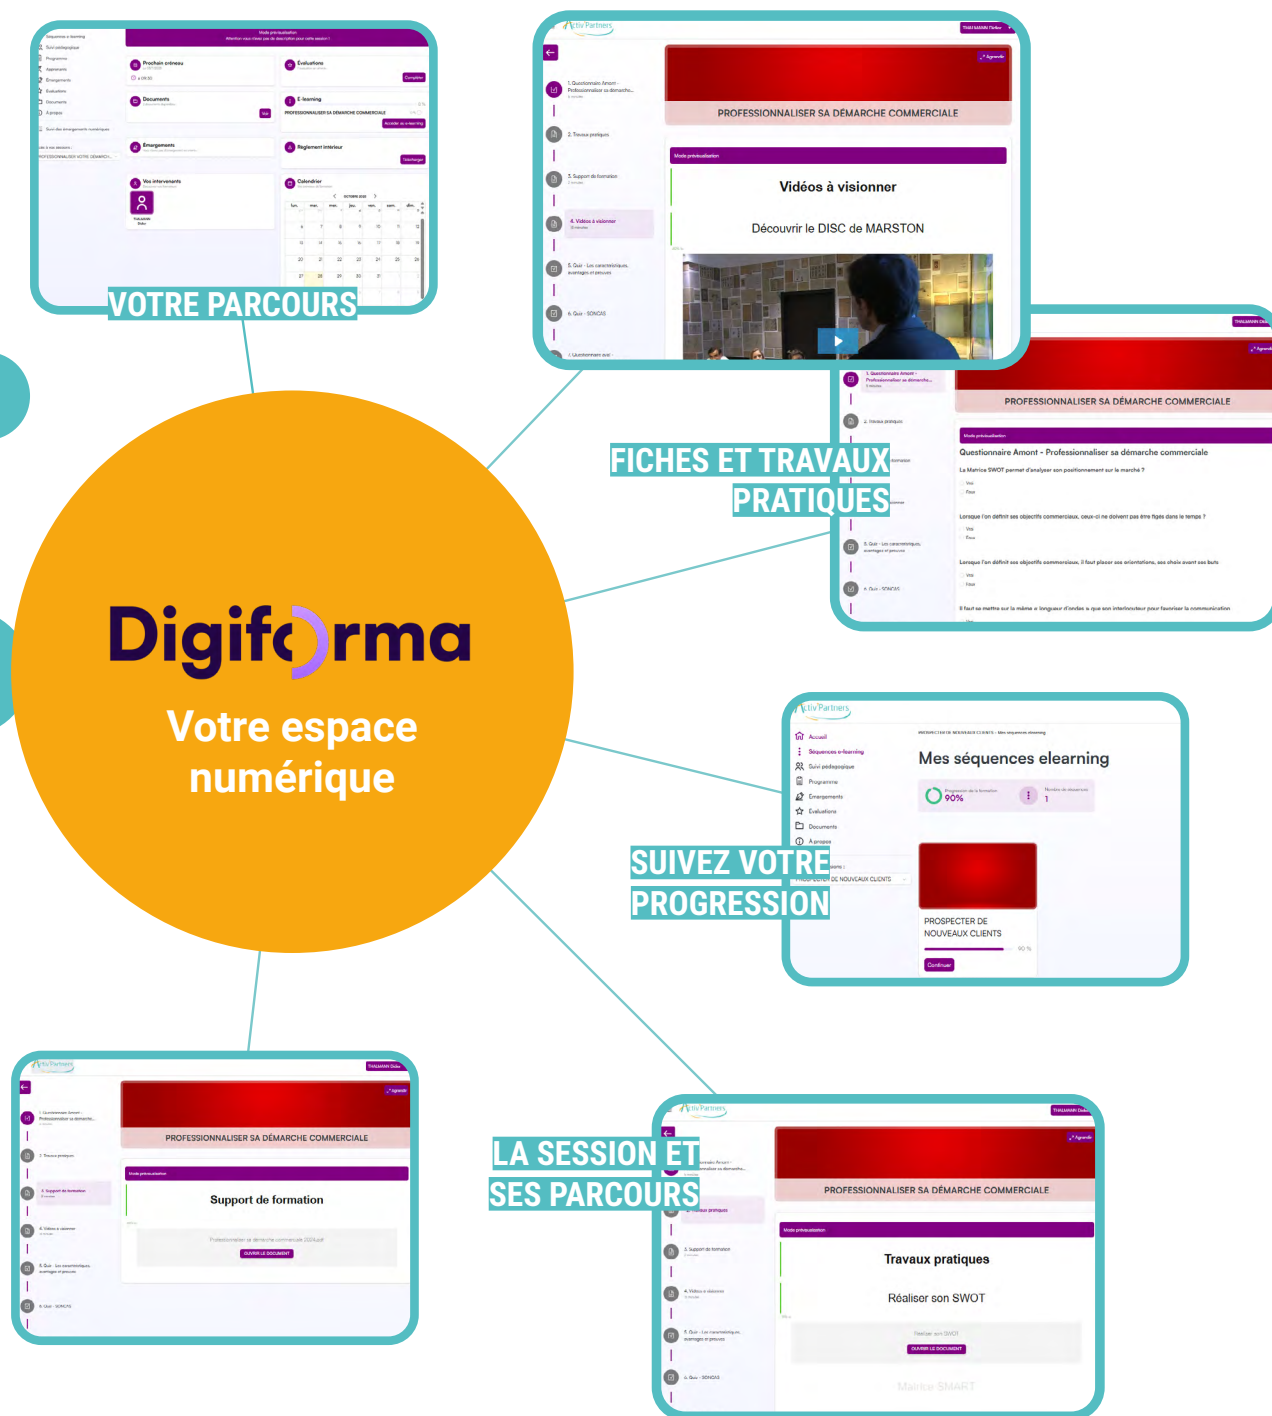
VOTRE PARCOURS

Mode prévisualisation

Prochain créneau

Évaluations

Documents

E-learning

PROFESSIONNALISER SA DÉMARCHE COMMERCIALE

Emargements

Règlement intérieur

Vos intervenants

Calendrier

Activ Partners

PROFESSIONNALISER SA DÉMARCHE COMMERCIALE

Mode prévisualisation

Vidéos à visionner

Découvrir le DISC de MARSTON

1. Questionnaire Amont - Professionnaliser sa démarche...

2. Travaux pratiques

3. Support de formation

4. Vidéos à visionner

5. Quiz - Les caractéristiques, avantages et preuves

6. Quiz - SONCAS

FICHES ET TRAVAUX PRATIQUES

PROFESSIONNALISER SA DÉMARCHE COMMERCIALE

Mode prévisualisation

Questionnaire Amont - Professionnaliser sa démarche commerciale

La Matrice SWOT permet d'analyser son positionnement sur le marché ?

Lorsque l'on définit ses objectifs commerciaux, ceux-ci ne doivent pas être figés dans le temps ?

Lorsque l'on définit ses objectifs commerciaux, il faut placer ses orientations, ses choix avant ses buts

Il faut se mettre sur la même « longueur d'ondes » que son interlocuteur pour favoriser la communication

Digiforma

Votre espace numérique

Activ Partners

Accueil

Séquences e-learning

Suivi pédagogique

Programme

Emargements

Evaluations

Documents

A propos

Mes séquences elearning

90%

1

SUIVEZ VOTRE PROGRESSION

PROSPECTER DE NOUVEAUX CLIENTS

Continuer

Activ Partners

PROFESSIONNALISER SA DÉMARCHE COMMERCIALE

Mode prévisualisation

Support de formation

OUVRIR LE DOCUMENT

LA SESSION ET SES PARCOURS

Activ Partners

PROFESSIONNALISER SA DÉMARCHE COMMERCIALE

Mode prévisualisation

Travaux pratiques

Réaliser son SWOT

OUVRIR LE DOCUMENT

Matrice SMART